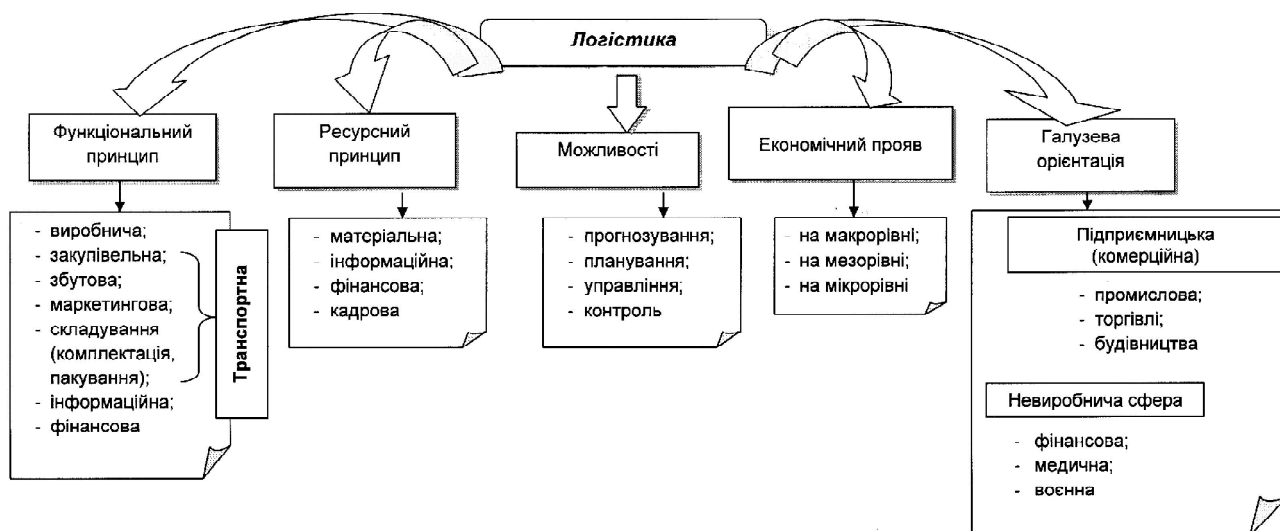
Логістика

Функціональний принцип

- виробнича;
- закупівельна;
- збутова;
- маркетингова;
- складування (комплектація, пакування);
- інформаційна;
- фінансова

Транспортна

Ресурсний принцип

- матеріальна;
- інформаційна;
- фінансова;
- кадрова

Можливості

- прогнозування;
- планування;
- управління;
- контроль

Економічний прояв

- на макрорівні;
- на мезорівні;
- на мікрорівні

Галузева орієнтація

Підприємницька (комерційна)

- промислова;
- торгівлі;
- будівництва

Невиробнича сфера

- фінансова;
- медична;
- воєнна